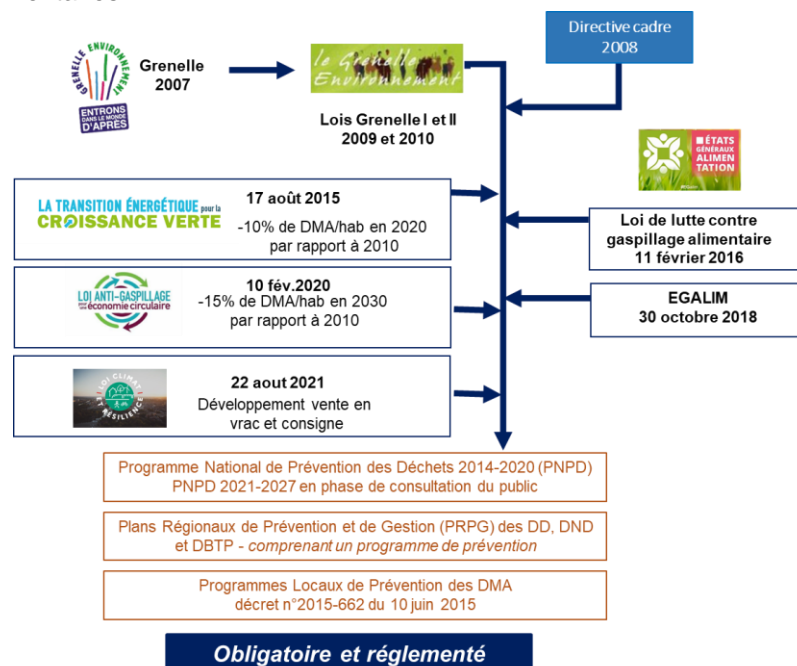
GRENELLE ENVIRONNEMENT
ENTRONS DANS LE MONDE D'APRÈS

Grenelle 2007

le Grenelle Environnement

Directive cadre 2008

Lois Grenelle I et II 2009 et 2010

ÉTATS GÉNÉRAUX ALIMENTATION

LA TRANSITION ÉNERGÉTIQUE pour la CROISSANCE VERTE

17 août 2015
-10% de DMA/hab en 2020 par rapport à 2010

Loi de lutte contre gaspillage alimentaire 11 février 2016

LOI ANTI-GASPILLAGE pour une économie circulaire

10 fév.2020
-15% de DMA/hab en 2030 par rapport à 2010

EGALIM 30 octobre 2018

LOI CLIMAT ET RÉSILIENCE

22 aout 2021
Développement vente en vrac et consigne

Programme National de Prévention des Déchets 2014-2020 (PNPD)
PNPD 2021-2027 en phase de consultation du public

Plans Régionaux de Prévention et de Gestion (PRPG) des DD, DND et DBTP - comprenant un programme de prévention

Programmes Locaux de Prévention des DMA
décret n°2015-662 du 10 juin 2015

Obligatoire et réglementé